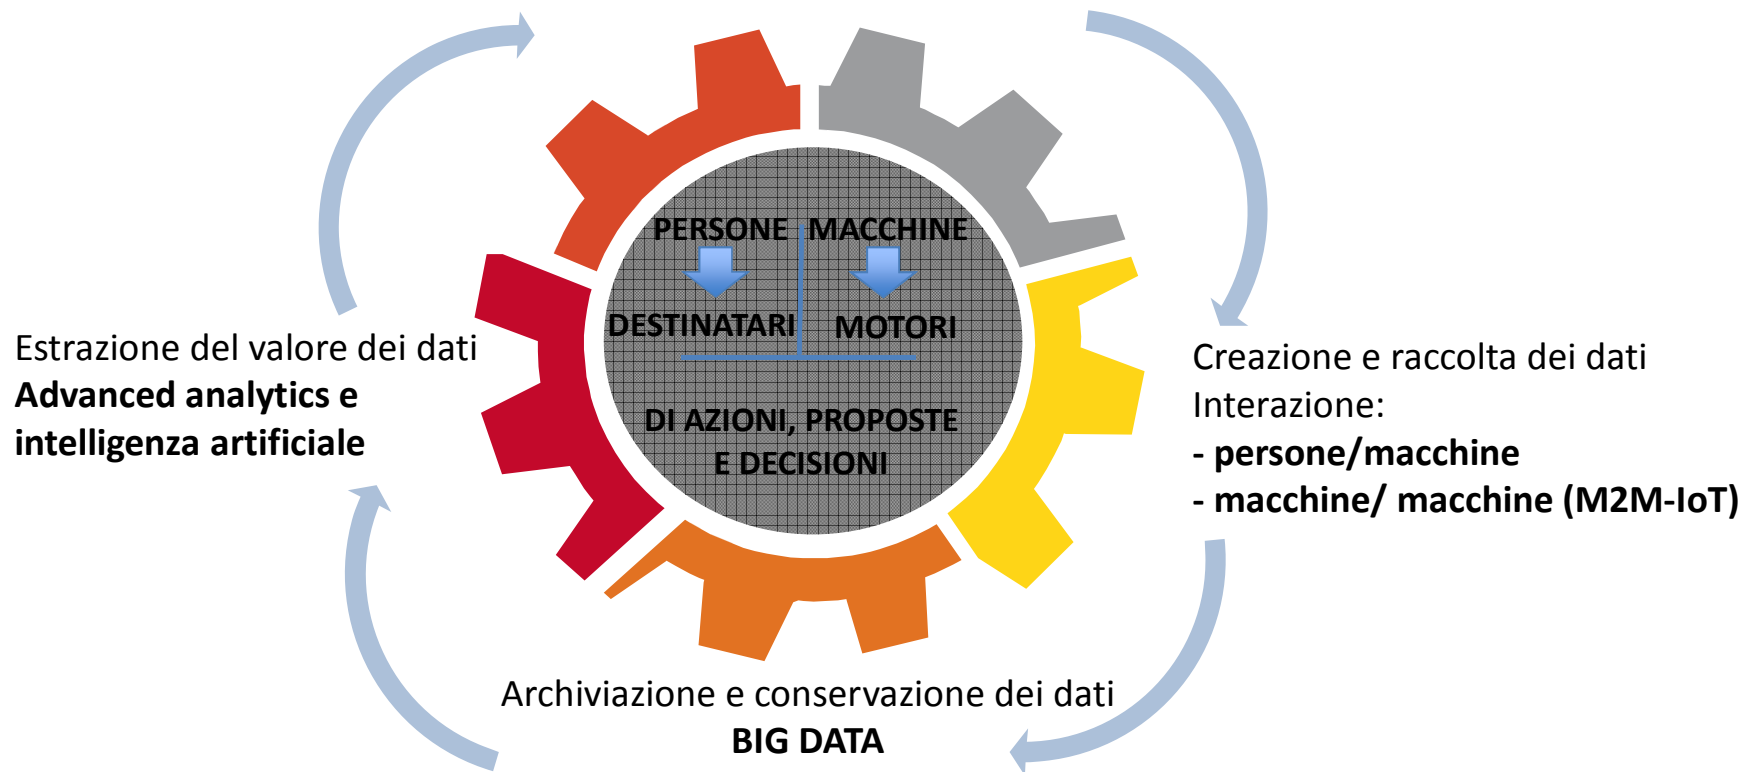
PERSONE MACCHINE

DESTINATARI MOTORI

DI AZIONI, PROPOSTE E DECISIONI

Estrazione del valore dei dati
**Advanced analytics e intelligenza artificiale**

Creazione e raccolta dei dati
Interazione:
**- persone/macchine**
**- macchine/ macchine (M2M-IoT)**

Archiviazione e conservazione dei dati
**BIG DATA**